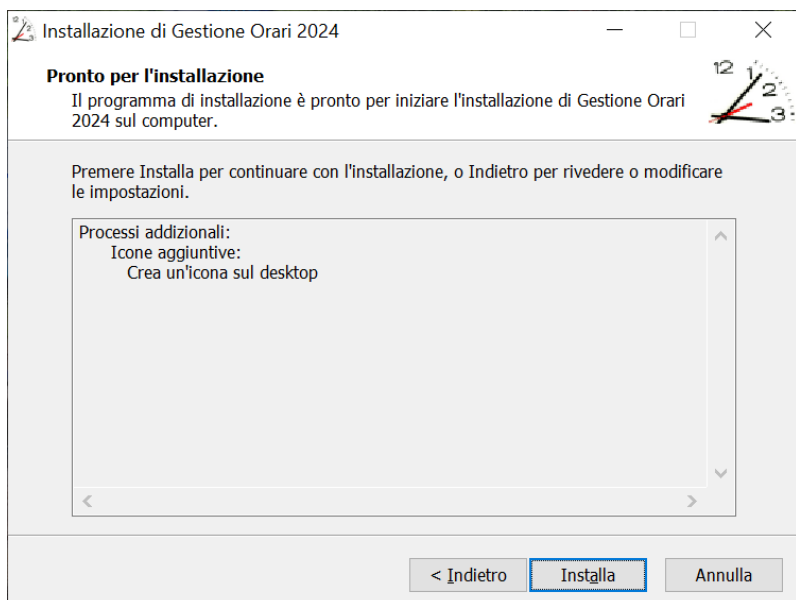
Installazione di Gestione Orari 2024

Pronto per l'installazione
Il programma di installazione è pronto per iniziare l'installazione di Gestione Orari 2024 sul computer.

12 1 2 3

Premere Installa per continuare con l'installazione, o Indietro per rivedere o modificare le impostazioni.

Processi addizionali:
Icone aggiuntive:
Crea un'icona sul desktop

< Indietro
Installa
Annulla